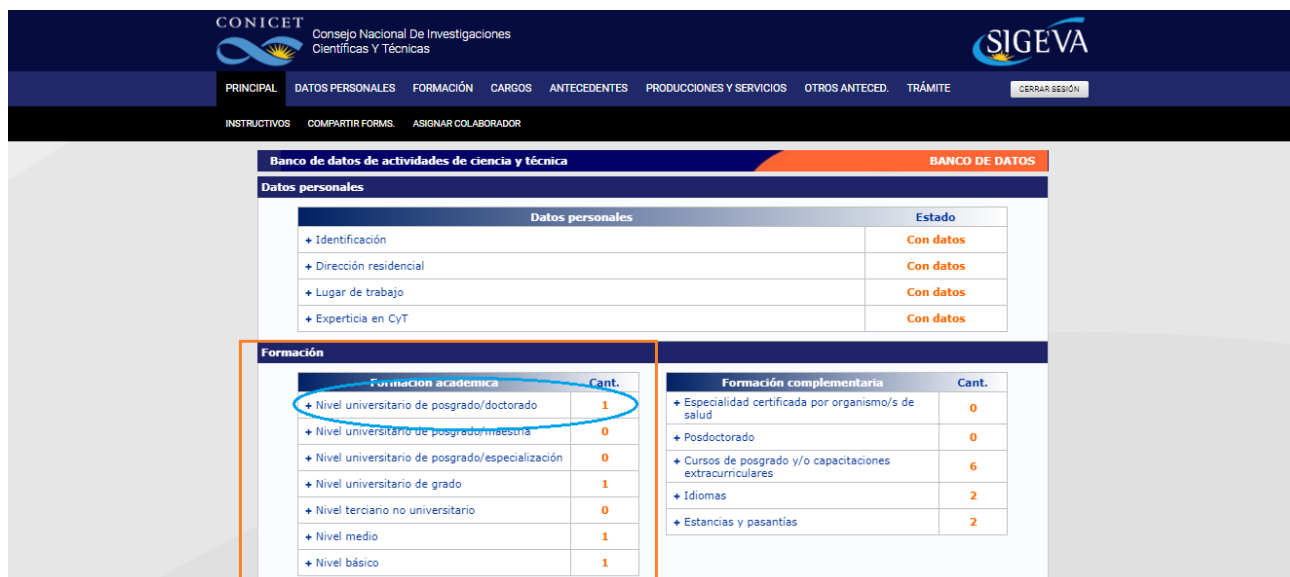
CONICET Consejo Nacional De Investigaciones Científicas Y Técnicas

SIGEVA

PRINCIPAL DATOS PERSONALES FORMACIÓN CARGOS ANTECEDENTES PRODUCCIONES Y SERVICIOS OTROS ANTECED. TRÁMITE CERRAR SESIÓN

INSTRUCTIVOS COMPARTIR FORMS. ASIGNAR COLABORADOR

Banco de datos de actividades de ciencia y técnica BANCO DE DATOS

Datos personales

| Datos personales | Estado |
|---|---|
| + Identificación | Con datos |
| + Dirección residencial | Con datos |
| + Lugar de trabajo | Con datos |
| + Experticia en CyT | Con datos |

Formación

| Formación académica | Cant. |
|---|---|
| + Nivel universitario de posgrado/doctorado | 1 |
| + Nivel universitario de posgrado/maestría | 0 |
| + Nivel universitario de posgrado/especialización | 0 |
| + Nivel universitario de grado | 1 |
| + Nivel terciario no universitario | 0 |
| + Nivel medio | 1 |
| + Nivel básico | 1 |

| Formación complementaria | Cant. |
|---|---|
| + Especialidad certificada por organismo/s de salud | 0 |
| + Posdoctorado | 0 |
| + Cursos de posgrado y/o capacitaciones extracurriculares | 6 |
| + Idiomas | 2 |
| + Estancias y pasantías | 2 |